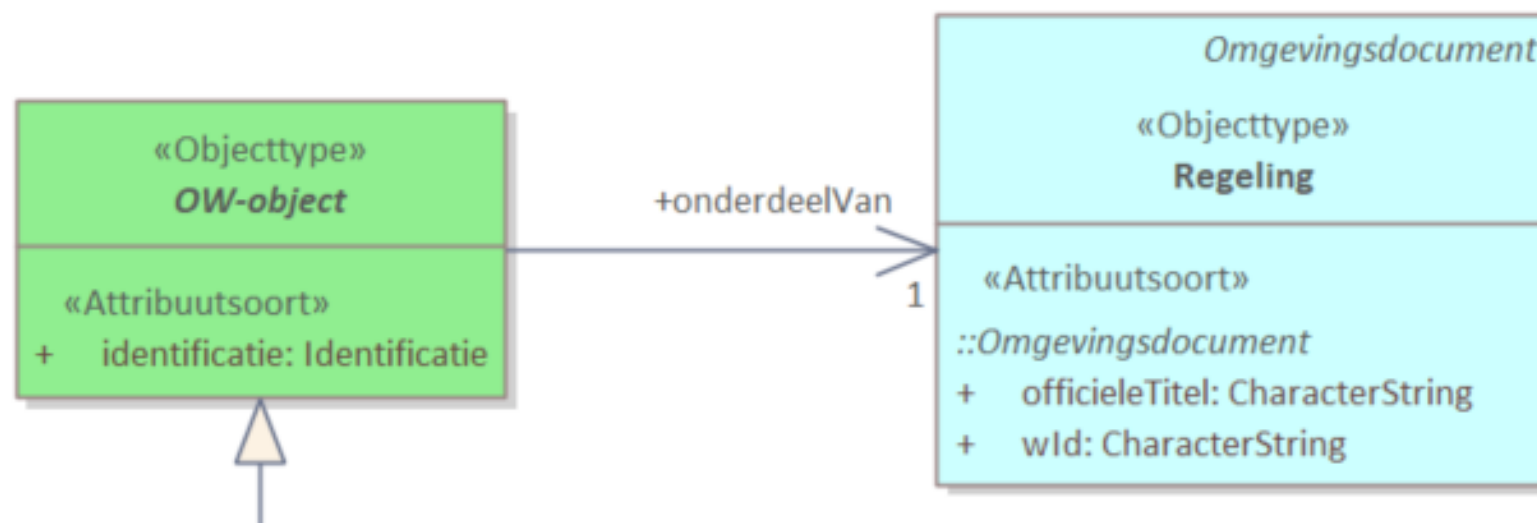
«Objecttype»
OW-object

«Attribuutsoort»
+ identificatie: Identificatie

+onderdeelVan

1

Omgevingsdocument

«Objecttype»
Regeling

«Attribuutsoort»
::Omgevingsdocument
+ officieleTitel: CharacterString
+ wId: CharacterString